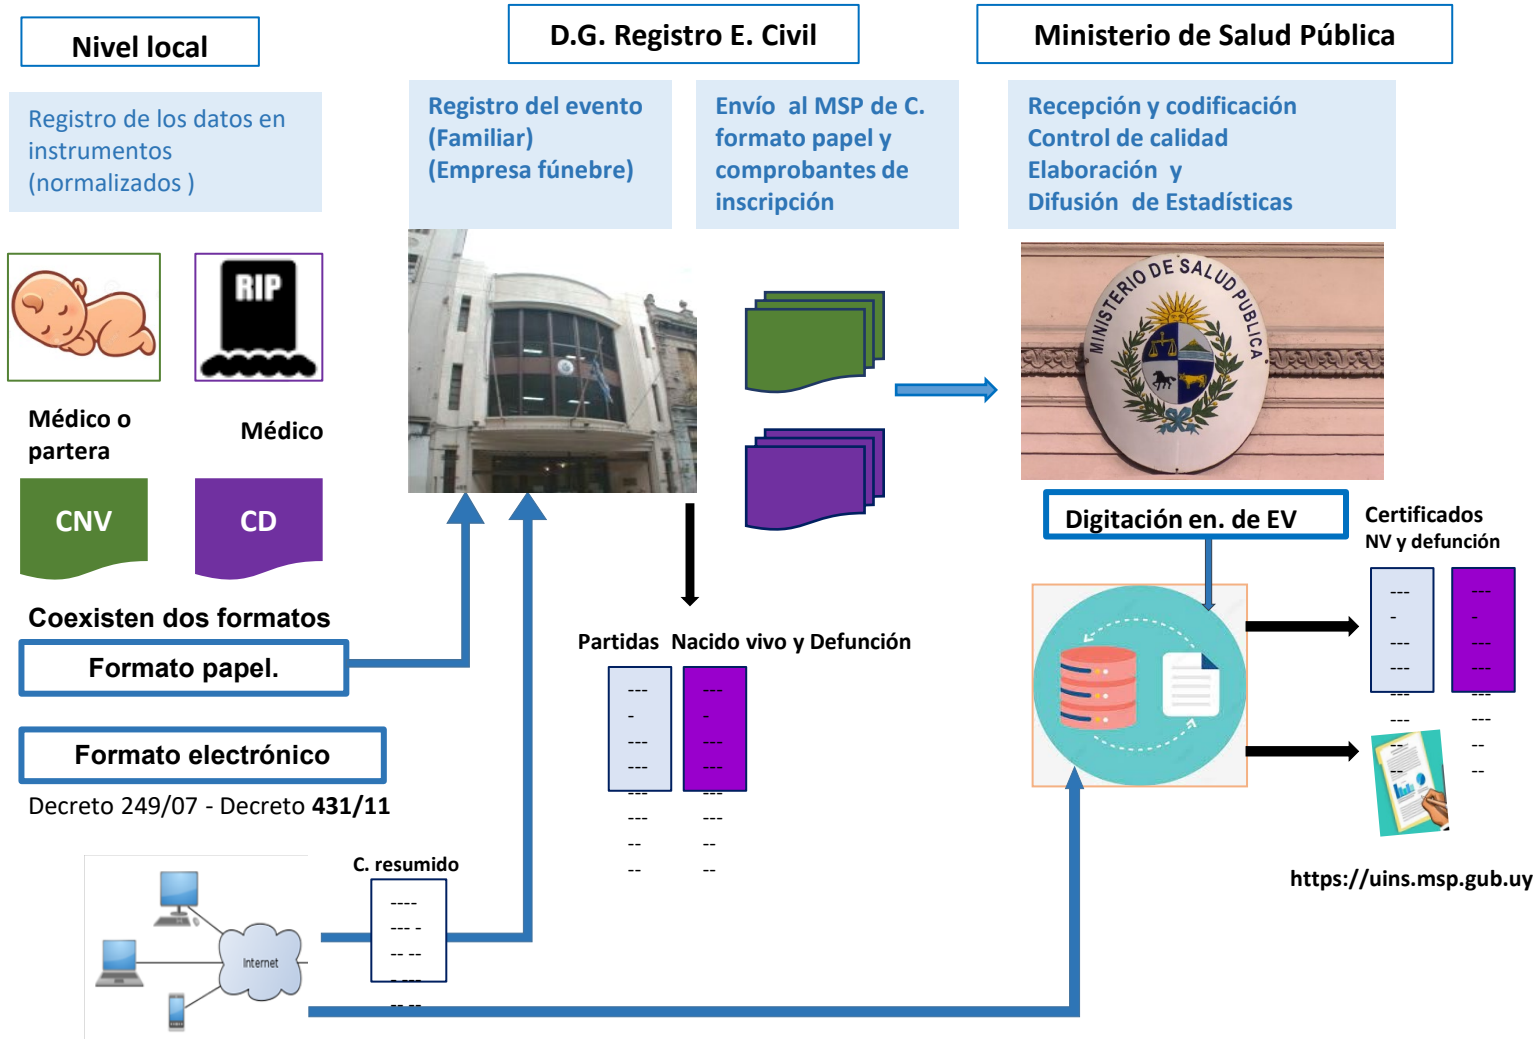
Nivel local

D.G. Registro E. Civil

Ministerio de Salud Pública

Registro de los datos en instrumentos (normalizados )

Registro del evento (Familiar) (Empresa fúnebre)

Envío al MSP de C. formato papel y comprobantes de inscripción

Recepción y codificación
Control de calidad
Elaboración y
Difusión de Estadísticas

RIP

MINISTERIO DE SALUD PUBLICA

Médico o partera

Médico

CNV

CD

Digitación en. de EV

Certificados NV y defunción

Coexisten dos formatos

Formato papel.

Partidas Nacido vivo y Defunción

Formato electrónico

Decreto 249/07 - Decreto 431/11

C. resumido

Internet

https://uins.msp.gub.uy